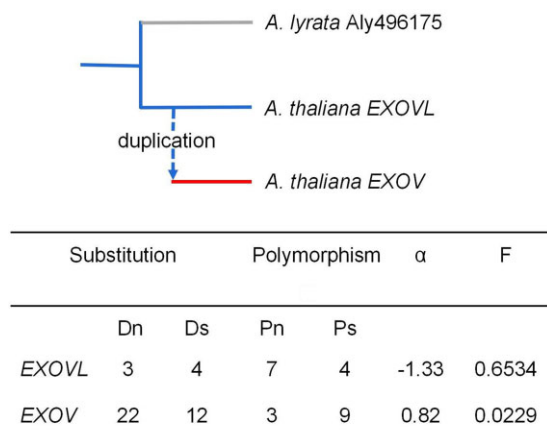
A. lyrata Aly496175

A. thaliana EXOVL

duplication

A. thaliana EXOV

| | Substitution | | Polymorphism | | α | F |
|---|---|---|---|---|---|---|
| | Dn | Ds | Pn | Ps | | |
| EXOVL | 3 | 4 | 7 | 4 | -1.33 | 0.6534 |
| EXOV | 22 | 12 | 3 | 9 | 0.82 | 0.0229 |